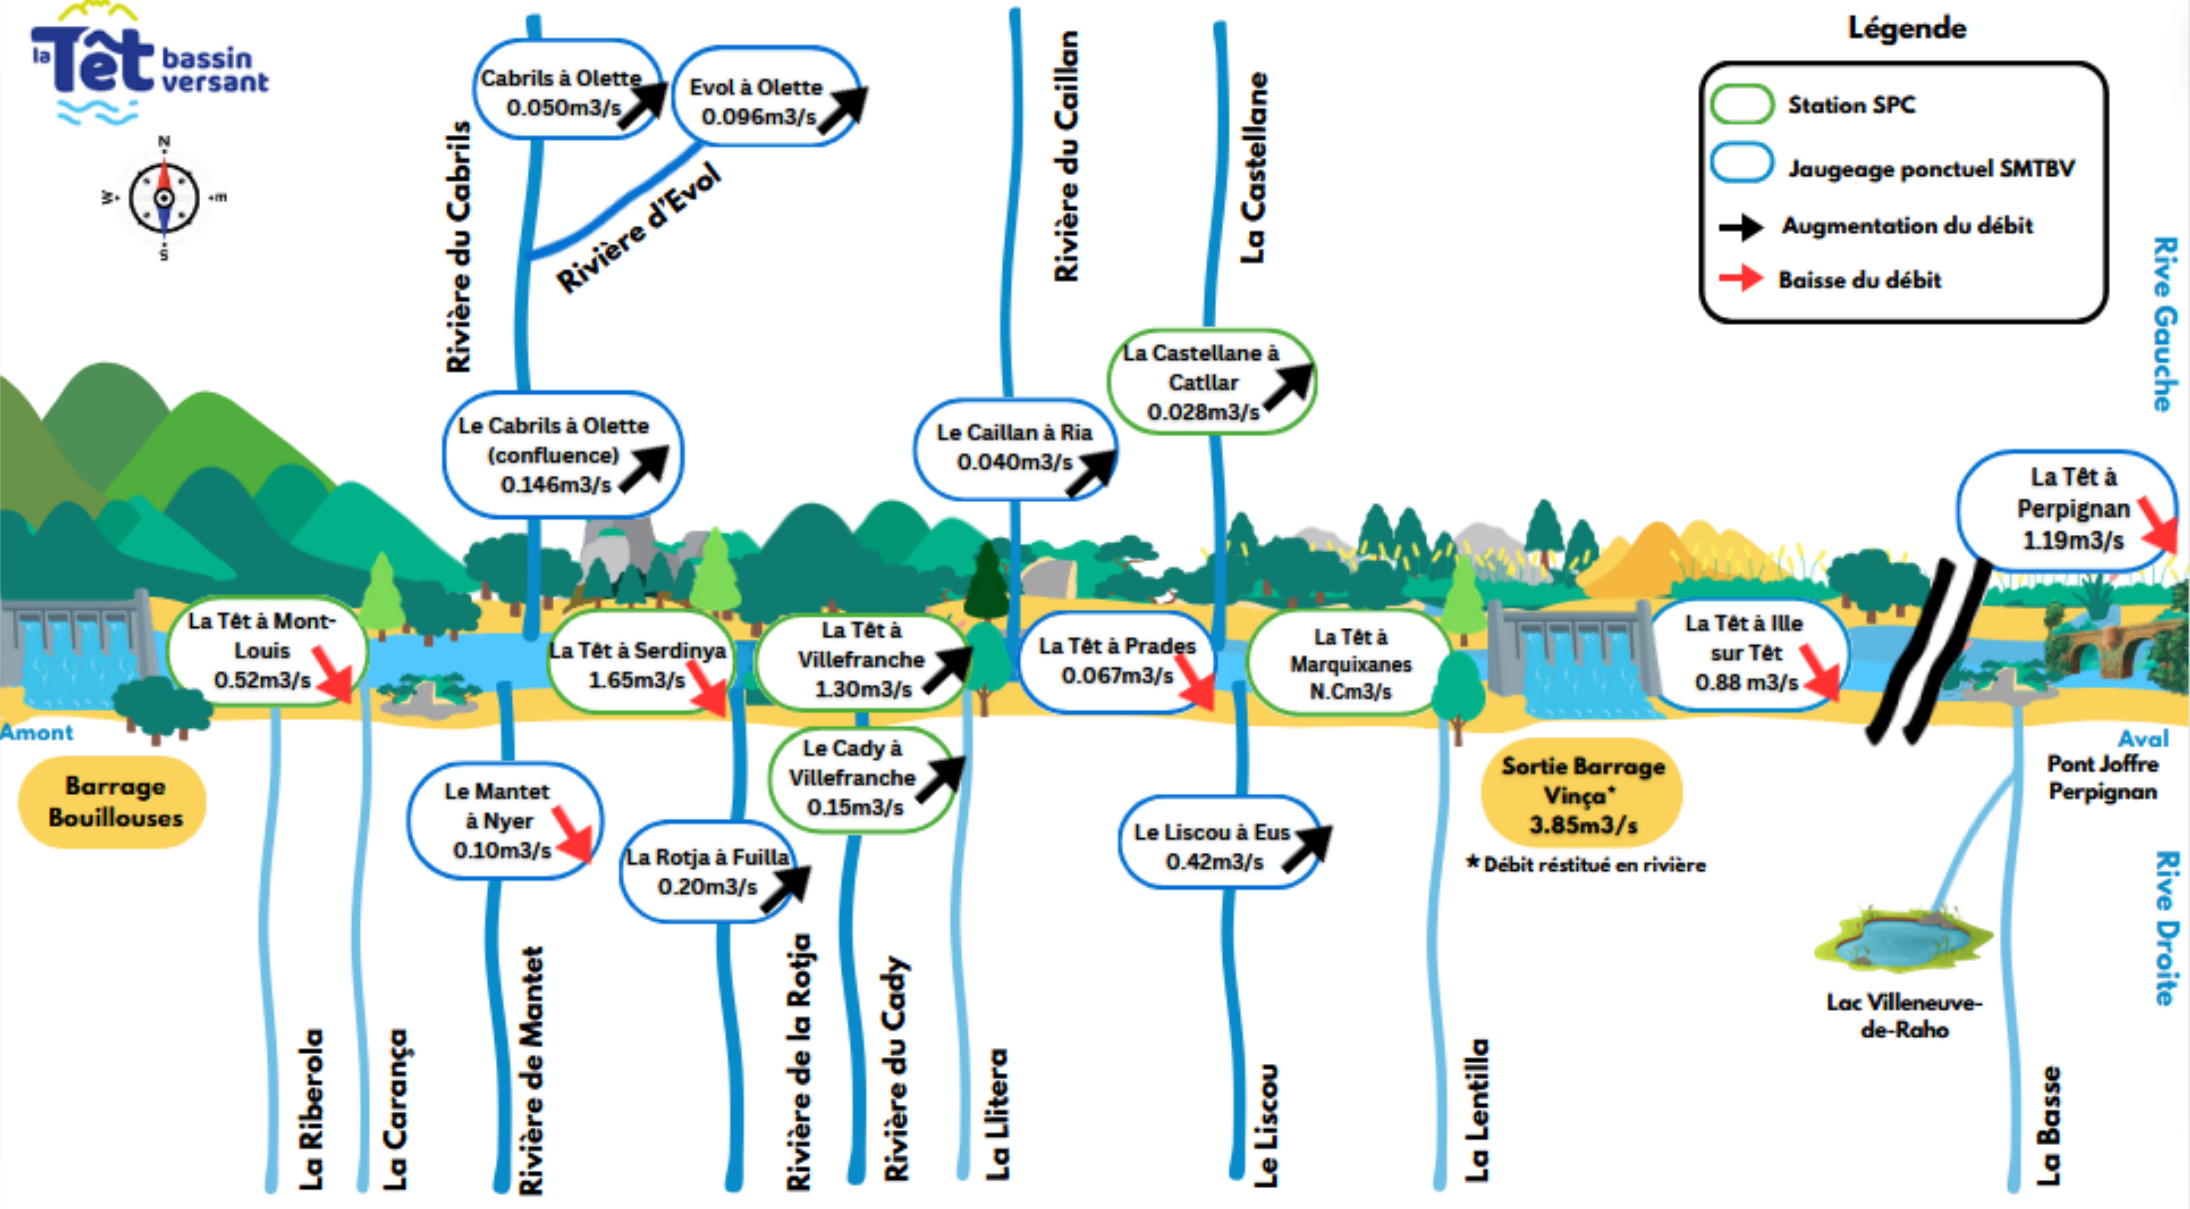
la Têt bassin versant

N
W
E
S

Légende
Station SPC
Jaugeage ponctuel SMTBV
Augmentation du débit
Baisse du débit

Rivière du Cabrils
Cabrils à Olette 0.050m3/s
Evol à Olette 0.096m3/s
Rivière d'Evol
Rivière du Caillan
La Castellane

Rive Gauche

Le Cabrils à Olette (confluence) 0.146m3/s
Le Caillan à Ria 0.040m3/s
La Castellane à Catllar 0.028m3/s
La Têt à Perpignan 1.19m3/s

La Têt à Mont-Louis 0.52m3/s
La Têt à Serdinya 1.65m3/s
La Têt à Villefranche 1.30m3/s
La Têt à Prades 0.067m3/s
La Têt à Marquixanes N.Cm3/s
La Têt à Ille sur Têt 0.88 m3/s

Amont
Barrage Bouillouses
Aval
Pont Joffre Perpignan

Le Mantet à Nyer 0.10m3/s
Le Cady à Villefranche 0.15m3/s
La Rotja à Fuilla 0.20m3/s
Le Liscou à Eus 0.42m3/s
Sortie Barrage Vinça* 3.85m3/s
* Débit réstitué en rivière

Rive Droite

Lac Villeneuve-de-Raho

La Riberola
La Carança
Rivière de Mantet
Rivière de la Rotja
Rivière du Cady
La Llitera
Le Liscou
La Lentilla
La Basse